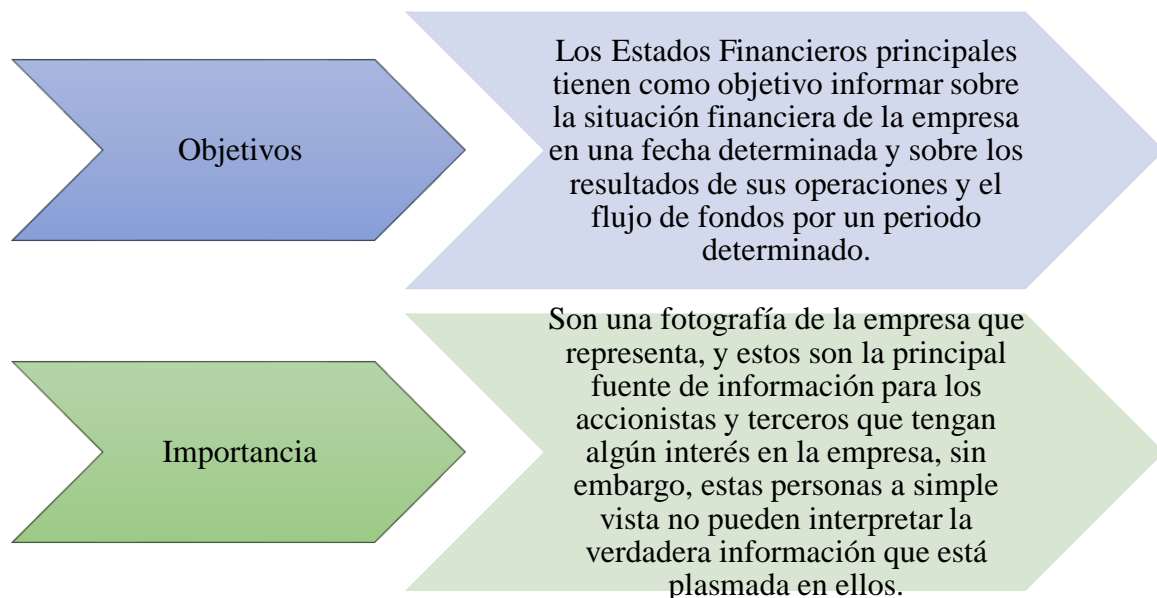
Objetivos

Los Estados Financieros principales tienen como objetivo informar sobre la situación financiera de la empresa en una fecha determinada y sobre los resultados de sus operaciones y el flujo de fondos por un periodo determinado.

Importancia

Son una fotografía de la empresa que representa, y estos son la principal fuente de información para los accionistas y terceros que tengan algún interés en la empresa, sin embargo, estas personas a simple vista no pueden interpretar la verdadera información que está plasmada en ellos.